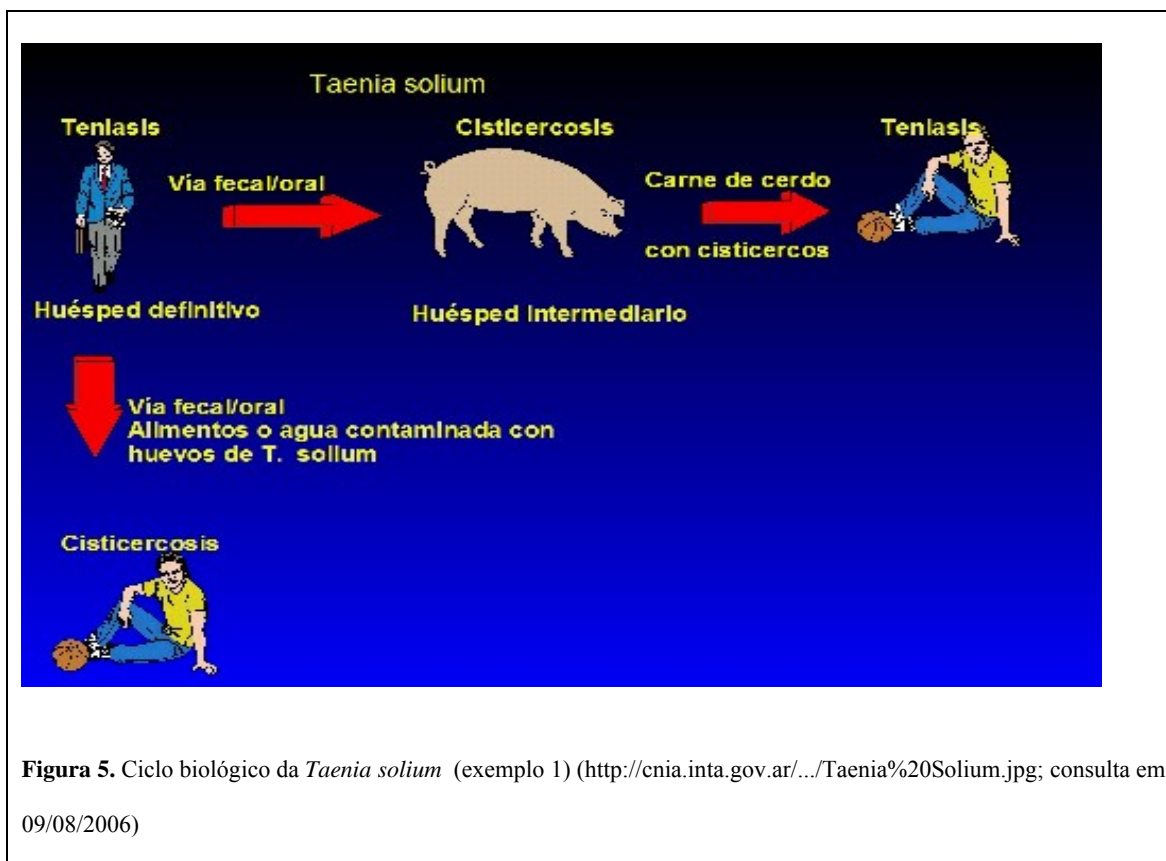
Taenia solium

Teniasis

Vía fecal/oral

Cisticercosis

Carne de cerdo con cisticercos

Teniasis

Huésped definitivo

Huésped intermediario

Vía fecal/oral
Alimentos o agua contaminada con huevos de T. solium

Cisticercosis

**Figura 5.** Ciclo biológico da *Taenia solium* (exemplo 1) (http://cnia.inta.gov.ar/.../Taenia%20Solium.jpg; consulta em 09/08/2006)